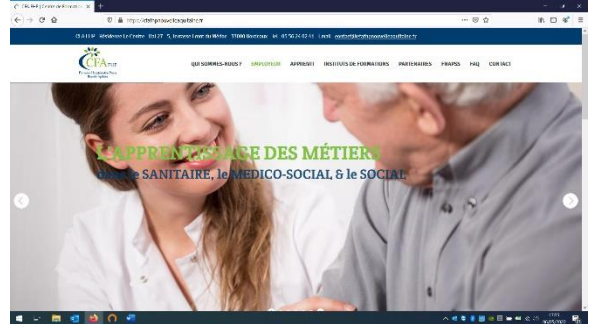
CFA FHP | Centre de Formati... ×

https://cfafhpnouvelleaquitaine.fr

CFA FHP Résidence Le Centre Bat 2 F 5, Avenue Léonard du Weiler 33000 Bordeaux tel. 05 56 24 02 11 E-mail: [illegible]

CFA FHP

QUI SOMMES-NOUS ? EMPLOYEUR APPRENTI INSTITUTS DE FORMATIONS PARTENAIRES FRAPSS FAQ CONTACT

L'APPRENTISSAGE DES MÉTIERS

du le SANITAIRE, le MEDICO-SOCIAL, & le SOCIAL